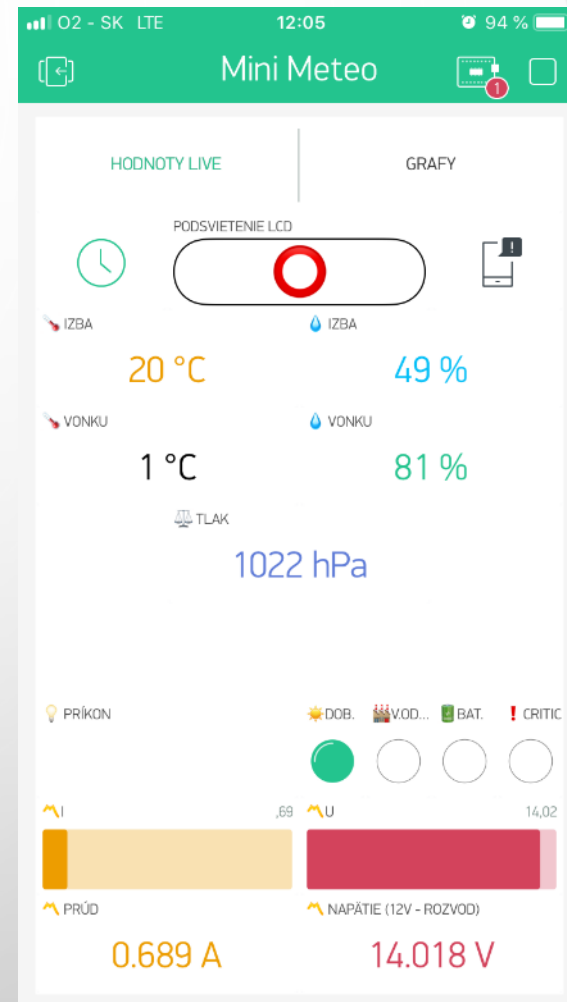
O2 - SK LTE 12:05 94 %

Mini Meteo

1

HODNOTY LIVE

GRAFY

PODSVIETENIE LCD

IZBA

20 °C

IZBA

49 %

VONKU

1 °C

VONKU

81 %

TLAK

1022 hPa

PRÍKON

DOB.

V.OD...

BAT.

CRITIC

I

,69

U

14,02

PRÚD

0.689 A

NAPÄTIE (12V - ROZVOD)

14.018 V